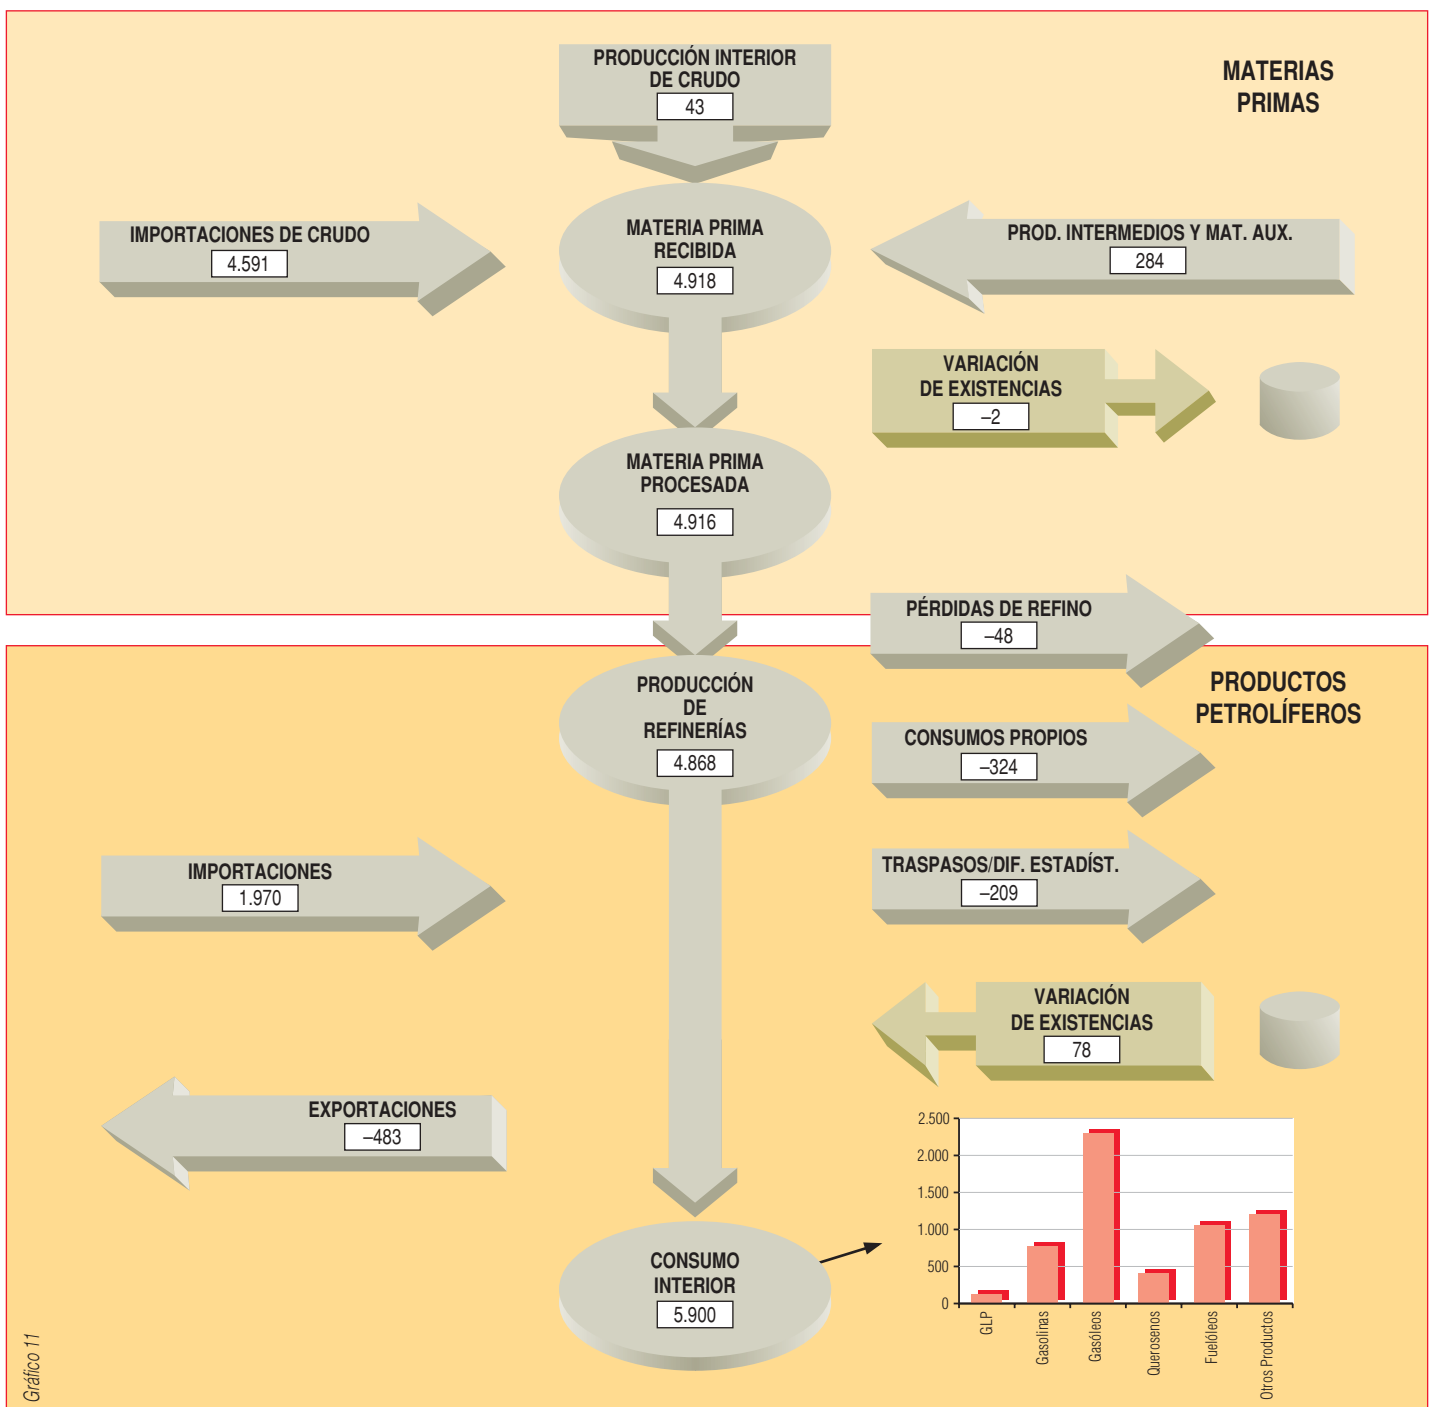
PRODUCCIÓN INTERIOR DE CRUDO
43

MATERIAS PRIMAS

IMPORTACIONES DE CRUDO
4.591

MATERIA PRIMA RECIBIDA
4.918

PROD. INTERMEDIOS Y MAT. AUX.
284

VARIACIÓN DE EXISTENCIAS
–2

MATERIA PRIMA PROCESADA
4.916

PÉRDIDAS DE REFINO
–48

PRODUCTOS PETROLÍFEROS

PRODUCCIÓN DE REFINERÍAS
4.868

CONSUMOS PROPIOS
–324

IMPORTACIONES
1.970

TRASPASOS/DIF. ESTADÍST.
–209

VARIACIÓN DE EXISTENCIAS
78

EXPORTACIONES
–483

2.500
2.000
1.500
1.000
500
0

GLP
Gasolinas
Gasóleos
Querosenos
Fuelóleos
Otros Productos

CONSUMO INTERIOR
5.900

Gráfico 11